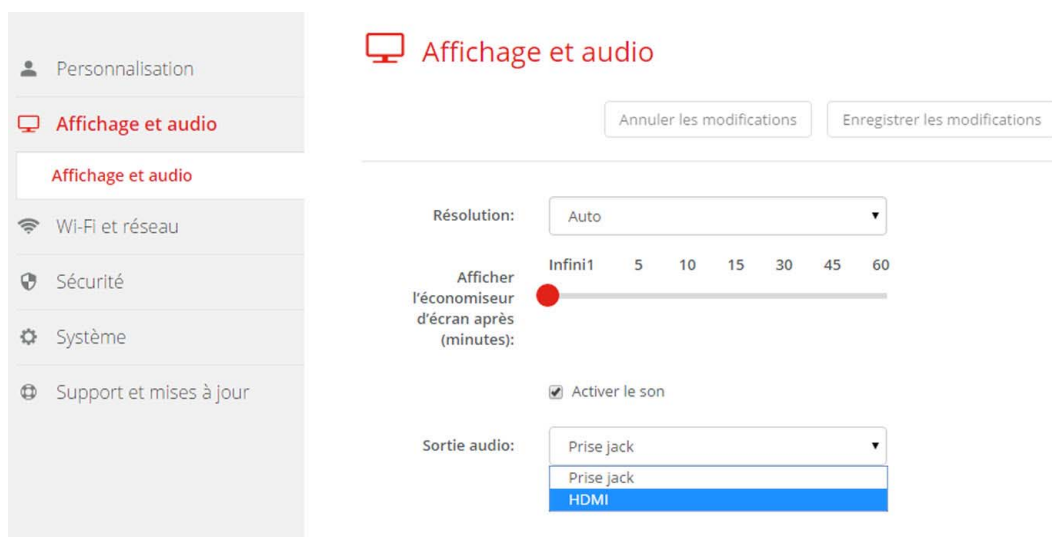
Personnalisation

Affichage et audio

Affichage et audio

Wi-Fi et réseau

Sécurité

Système

Support et mises à jour

Affichage et audio

Annuler les modifications

Enregistrer les modifications

Résolution:

Auto

Afficher l'économiseur d'écran après (minutes):

Infini1 5 10 15 30 45 60

Activer le son

Sortie audio:

Prise jack

Prise jack

HDMI